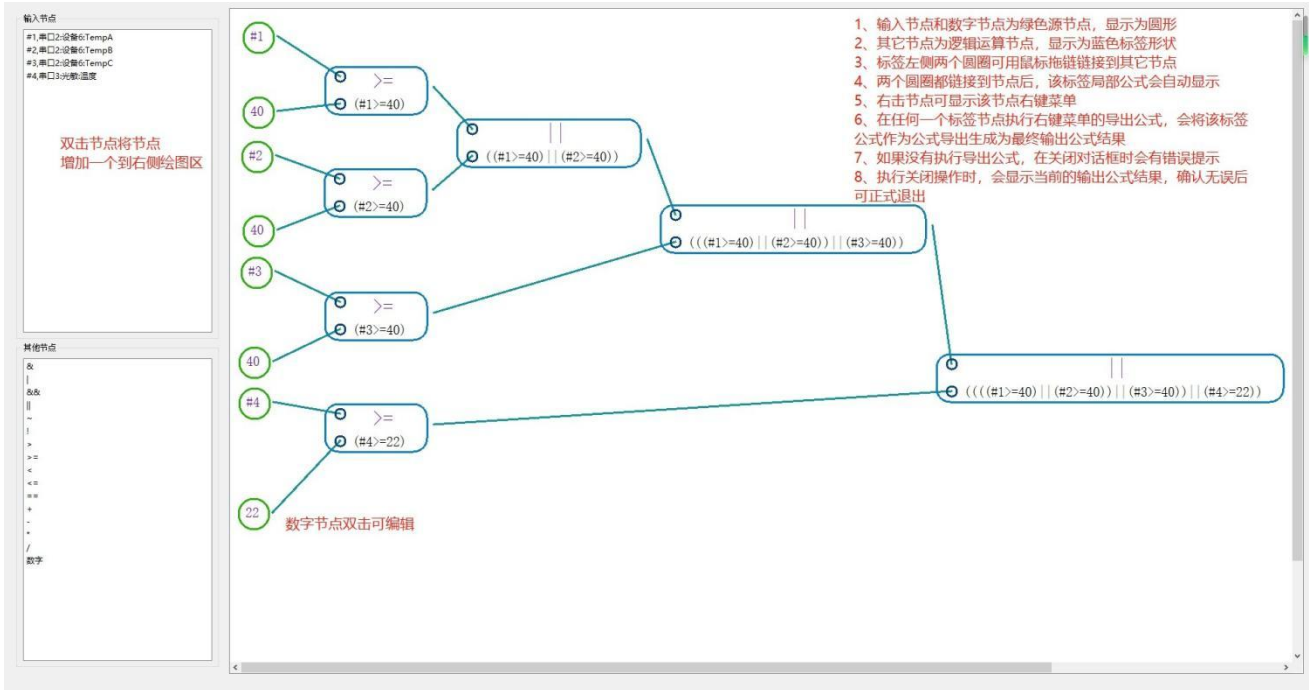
输入节点

#1,串口2:设备6:TempA
#2,串口2:设备6:TempB
#3,串口2:设备6:TempC
#4,串口3:光敏:温度

双击节点将节点
增加一个到右侧绘图区

其他节点

&
|
&&
||
~
!
>
>=
<
<=
==
+
-
*
/
数字

#1
40
#2
40
#3
40
#4
22

>=
(#1>=40)

>=
(#2>=40)

>=
(#3>=40)

>=
(#4>=22)

||
((#1>=40)||(#2>=40))

||
(((#1>=40)||(#2>=40))||(#3>=40))

||
((((#1>=40)||(#2>=40))||(#3>=40))||(#4>=22))

数字节点双击可编辑

1、输入节点和数字节点为绿色源节点，显示为圆形
2、其它节点为逻辑运算节点，显示为蓝色标签形状
3、标签左侧两个圆圈可用鼠标拖链链接到其它节点
4、两个圆圈都链接到节点后，该标签局部公式会自动显示
5、右击节点可显示该节点右键菜单
6、在任何一个标签节点执行右键菜单的导出公式，会将该标签公式作为公式导出生成为最终输出公式结果
7、如果没有执行导出公式，在关闭对话框时会有错误提示
8、执行关闭操作时，会显示当前的输出公式结果，确认无误后可正式退出